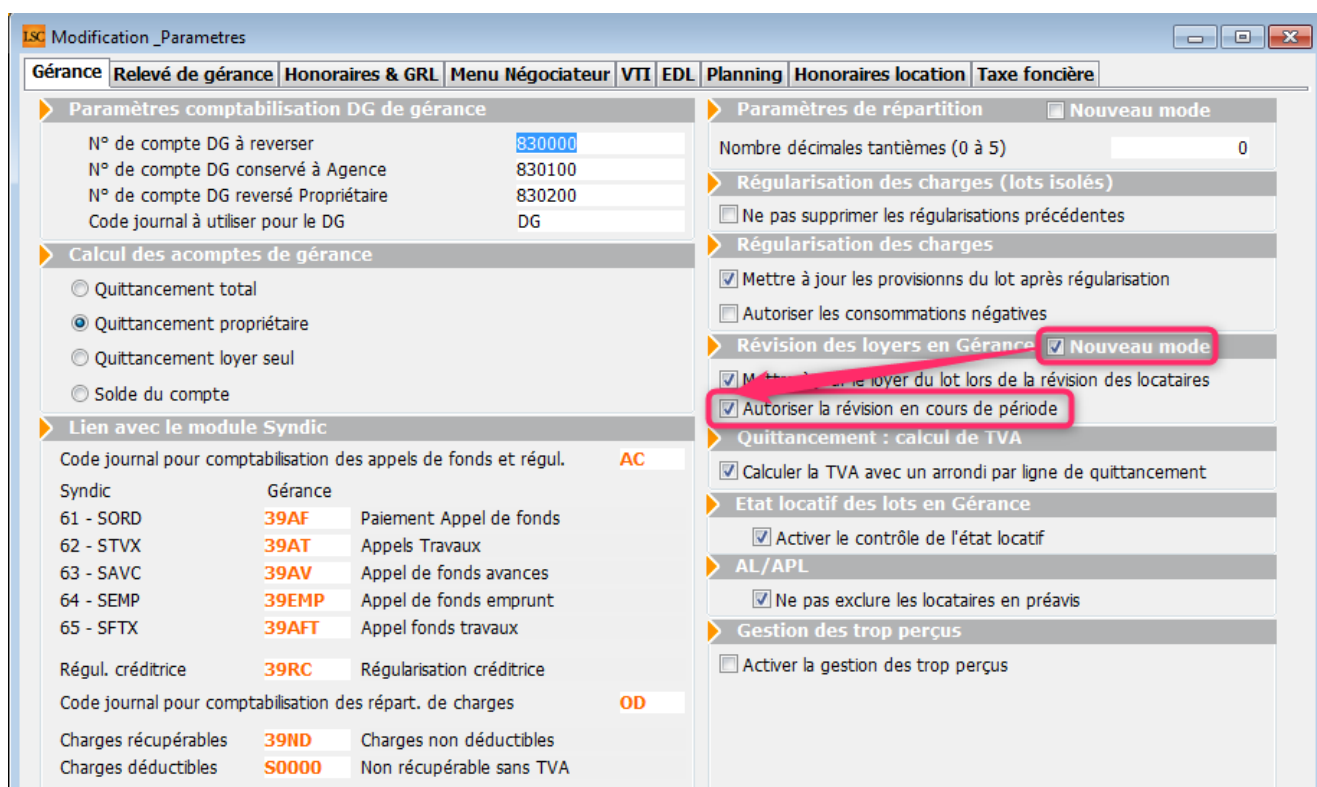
LSC Modification _Parametres

Gérance | Relevé de gérance | Honoraires & GRL | Menu Négociateur | VTI | EDL | Planning | Honoraires location | Taxe foncière

Paramètres comptabilisation DG de gérance
N° de compte DG à reverser 830000
N° de compte DG conservé à Agence 830100
N° de compte DG reversé Propriétaire 830200
Code journal à utiliser pour le DG DG

Calcul des acomptes de gérance
Quittancement total
Quittancement propriétaire
Quittancement loyer seul
Solde du compte

Lien avec le module Syndic
Code journal pour comptabilisation des appels de fonds et régul. AC
Syndic Gérance
61 - SORD 39AF Paiement Appel de fonds
62 - STVX 39AT Appels Travaux
63 - SAVC 39AV Appel de fonds avances
64 - SEMP 39EMP Appel de fonds emprunt
65 - SFTX 39AFT Appel fonds travaux

Régul. créditrice 39RC Régularisation créditrice
Code journal pour comptabilisation des répart. de charges OD
Charges récupérables 39ND Charges non déductibles
Charges déductibles S0000 Non récupérable sans TVA

Paramètres de répartition Nouveau mode
Nombre décimales tantièmes (0 à 5) 0

Régularisation des charges (lots isolés)
Ne pas supprimer les régularisations précédentes

Régularisation des charges
Mettre à jour les provisions du lot après régularisation
Autoriser les consommations négatives

Révision des loyers en Gérance Nouveau mode
Mettre à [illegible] le loyer du lot lors de la révision des locataires
Autoriser la révision en cours de période

Quittancement : calcul de TVA
Calculer la TVA avec un arrondi par ligne de quittancement

Etat locatif des lots en Gérance
Activer le contrôle de l'état locatif

AL/APL
Ne pas exclure les locataires en préavis

Gestion des trop perçus
Activer la gestion des trop perçus